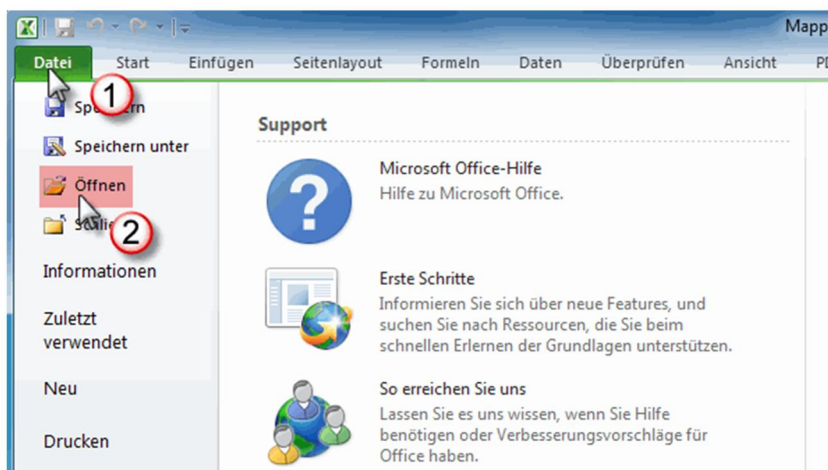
Mapp

Datei Start Einfügen Seitenlayout Formeln Daten Überprüfen Ansicht PD

1

Spe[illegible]ern

Speichern unter

Öffnen

2

S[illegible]li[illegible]

Informationen

Zuletzt verwendet

Neu

Drucken

Support

Microsoft Office-Hilfe
Hilfe zu Microsoft Office.

Erste Schritte
Informieren Sie sich über neue Features, und suchen Sie nach Ressourcen, die Sie beim schnellen Erlernen der Grundlagen unterstützen.

So erreichen Sie uns
Lassen Sie es uns wissen, wenn Sie Hilfe benötigen oder Verbesserungsvorschläge für Office haben.